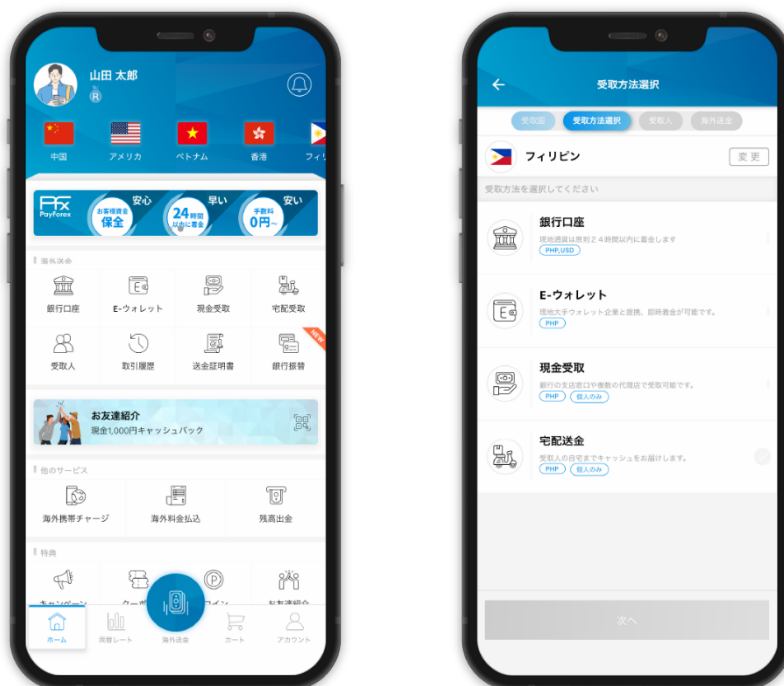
山田 太郎

中国 アメリカ ベトナム 香港 フィリ

PayForex 安心 お客様資金保全 早い 24時間以内に着金 安い 手数料0円~

海外送金

銀行口座 E-ウォレット 現金受取 宅配受取

受取人 取引履歴 送金証明書 銀行振替

NEW

お友達紹介
現金1,000円キャッシュバック

他のサービス

海外携帯チャージ 海外料金払込 残高出金

特典

キャンペーン クーポン ポイント お友達紹介

ホーム 両替レート 海外送金 カート アカウント

受取方法選択

受取国 受取方法選択 受取人 海外送金

フィリピン 変更

受取方法を選択してください

銀行口座
現地通貨は原則24時間以内に着金します
PHP,USD

E-ウォレット
現地大手ウォレット企業と提携、即時着金が可能です。
PHP

現金受取
銀行の支店窓口や複数の代理店で受取可能です。
PHP 個人のみ

宅配送金
受取人の自宅までキャッシュをお届けします。
PHP 個人のみ

次へ